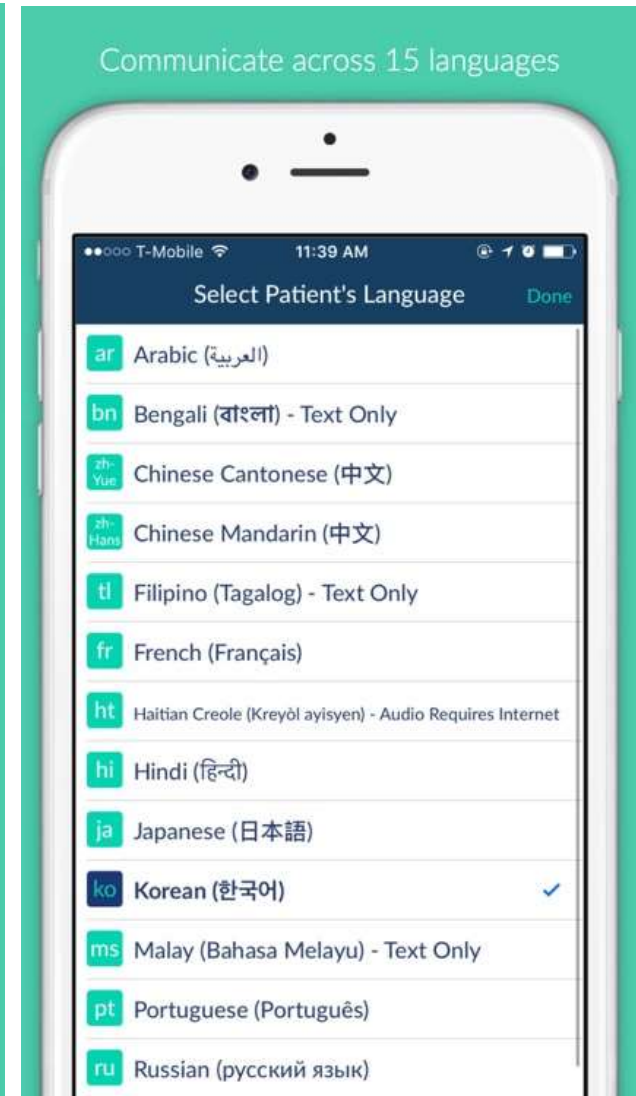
Communicate across 15 languages

●●○○○ T-Mobile 11:39 AM

Select Patient's Language Done

ar Arabic (العربية)

bn Bengali (বাংলা) - Text Only

zh-Yue Chinese Cantonese (中文)

zh-Hans Chinese Mandarin (中文)

tl Filipino (Tagalog) - Text Only

fr French (Français)

ht Haitian Creole (Kreyòl ayisyen) - Audio Requires Internet

hi Hindi (हिन्दी)

ja Japanese (日本語)

ko Korean (한국어) ✓

ms Malay (Bahasa Melayu) - Text Only

pt Portuguese (Português)

ru Russian (русский язык)